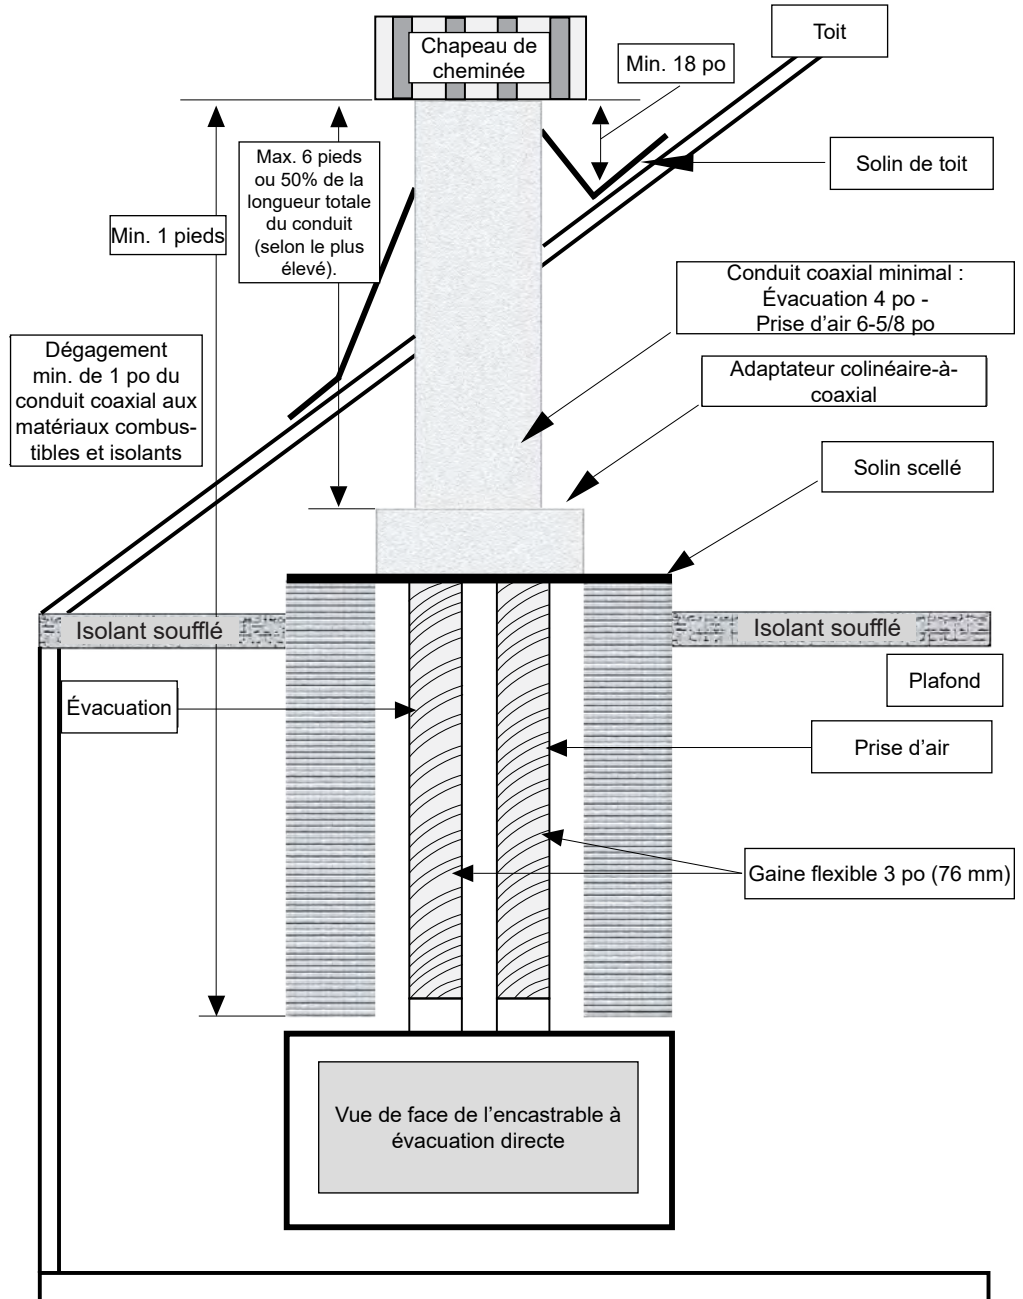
Chapeau de cheminée

Toit

Min. 18 po

Solin de toit

Max. 6 pieds ou 50% de la longueur totale du conduit (selon le plus élevé).

Min. 1 pieds

Conduit coaxial minimal : Évacuation 4 po - Prise d'air 6-5/8 po

Dégagement min. de 1 po du conduit coaxial aux matériaux combustibles et isolants

Adaptateur colinéaire-à-coaxial

Solin scellé

Isolant soufflé

Isolant soufflé

Plafond

Évacuation

Prise d'air

Gaine flexible 3 po (76 mm)

Vue de face de l'encastrable à évacuation directe